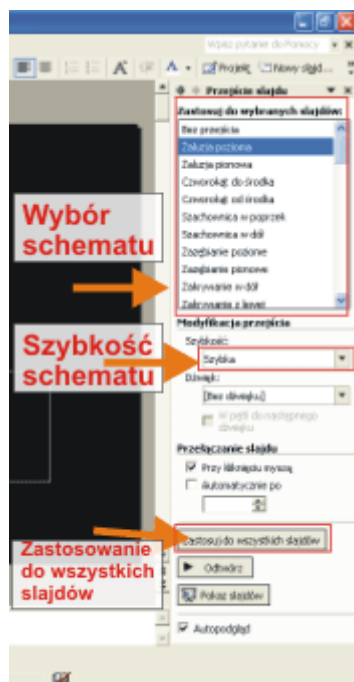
Wpisz pytanie do Pomocy

Projekt Nowy slajd

Przejście slajdu

Zastosuj do wybranych slajdów:

Bez przejścia
Żaluzja pozioma
Żaluzja pionowa
Czworokąt do środka
Czworokąt od środka
Szachownica w poprzek
Szachownica w dół
Zagęszczanie poziome
Zagęszczanie pionowe
Zakrywanie w dół
Zakrywanie z lewej

Wybór schematu

Modyfikacja przejścia

Szybkość:

Szybka

Dźwięk:

[Bez dźwięku]

W pętli do następnego dźwięku

Szybkość schematu

Przełączanie slajdu

Przy kliknięciu myszą

Automatycznie po

Zastosuj do wszystkich slajdów

Zastosowanie do wszystkich slajdów

Odtwórz

Pokaz slajdów

Autopodgląd